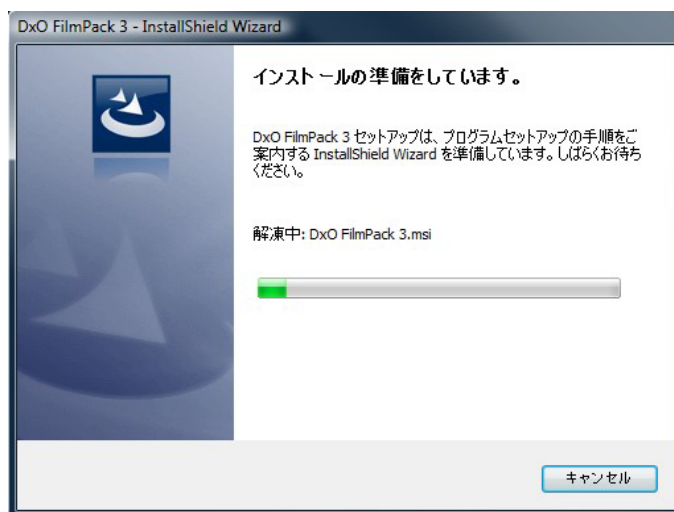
DxO FilmPack 3 - InstallShield Wizard

インストールの準備をしています。

DxO FilmPack 3 セットアップは、プログラムセットアップの手順をご案内する InstallShield Wizard を準備しています。しばらくお待ちください。

解凍中: DxO FilmPack 3.msi

キャンセル